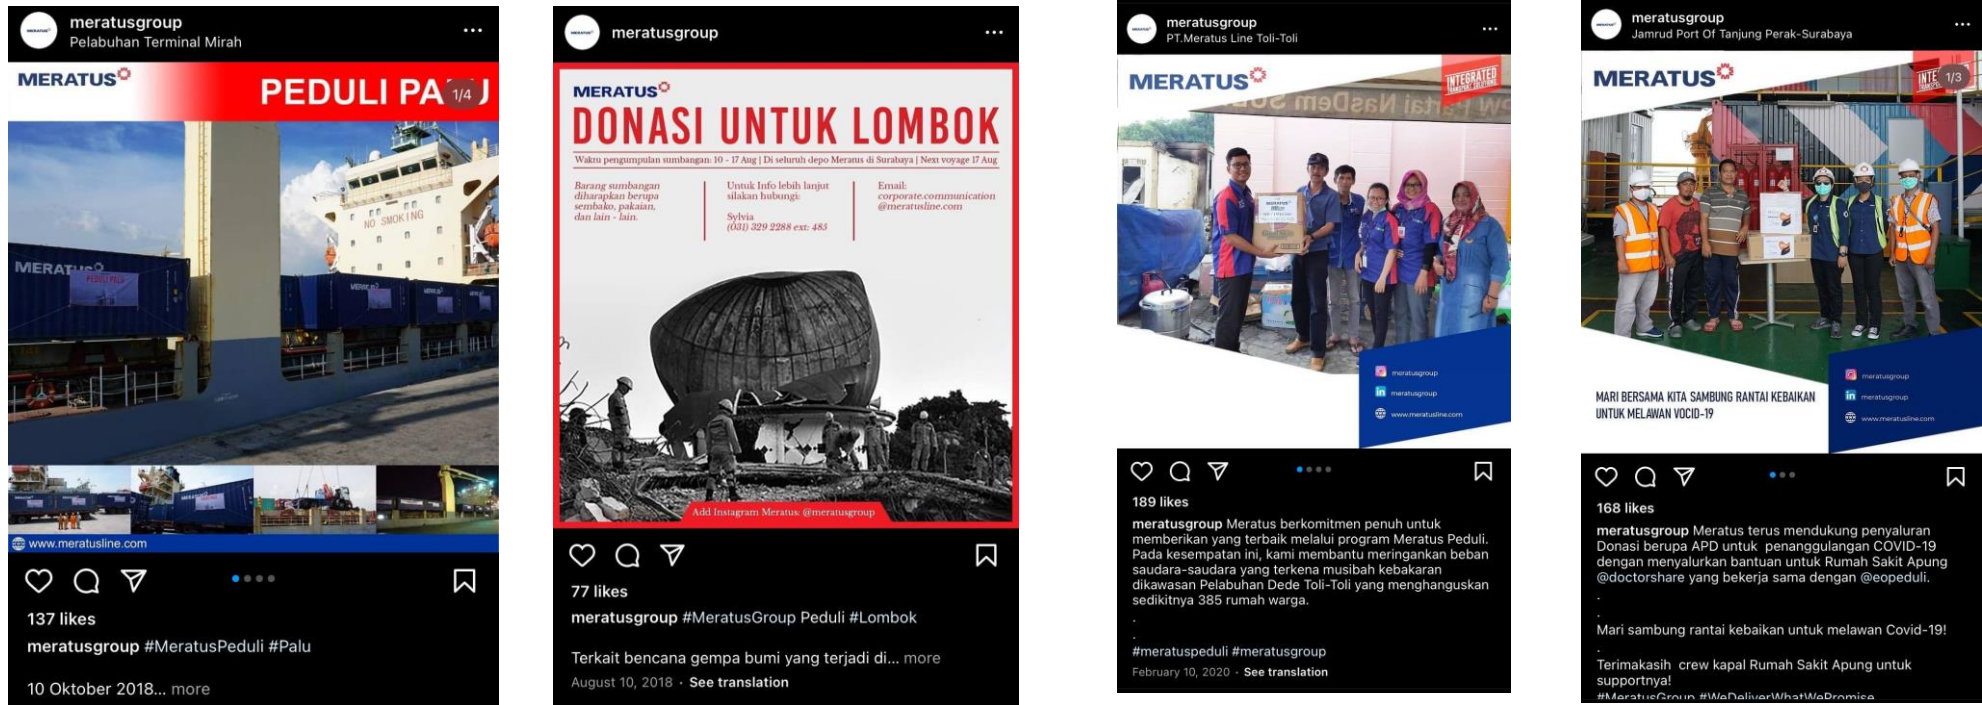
meratusgroup
Pelabuhan Terminal Mirah

MERATUS
PEDULI PA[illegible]
1/4

NO SMOKING

MERATUS

www.meratusline.com

137 likes
meratusgroup #MeratusPeduli #Palu

10 Oktober 2018... more

meratusgroup

MERATUS
DONASI UNTUK LOMBOK
Waktu pengumpulan sumbangan: 10 - 17 Aug | Di seluruh depo Meratus di Surabaya | Next voyage 17 Aug

Barang sumbangan diharapkan berupa sembako, pakaian, dan lain - lain.

Untuk Info lebih lanjut silakan hubungi:
Sylvia
(031) 329 2288 ext: 483

Email:
corporate.communication @meratusline.com

Add Instagram Meratus: @meratusgroup

77 likes
meratusgroup #MeratusGroup Peduli #Lombok

Terkait bencana gempa bumi yang terjadi di... more
August 10, 2018 · See translation

meratusgroup
PT.Meratus Line Toli-Toli

MERATUS
INTEGRATED

meratusgroup
meratusgroup
www.meratusline.com

189 likes
meratusgroup Meratus berkomitmen penuh untuk memberikan yang terbaik melalui program Meratus Peduli. Pada kesempatan ini, kami membantu meringankan beban saudara-saudara yang terkena musibah kebakaran dikawasan Pelabuhan Dede Toli-Toli yang menghanguskan sedikitnya 385 rumah warga.
.
.
#meratuspeduli #meratusgroup
February 10, 2020 · See translation

meratusgroup
Jamrud Port Of Tanjung Perak-Surabaya

MERATUS
1/3

MARI BERSAMA KITA SAMBUNG RANTAI KEBAIKAN UNTUK MELAWAN VOCID-19

meratusgroup
meratusgroup
www.meratusline.com

168 likes
meratusgroup Meratus terus mendukung penyaluran Donasi berupa APD untuk penanggulangan COVID-19 dengan menyalurkan bantuan untuk Rumah Sakit Apung @doctorshare yang bekerja sama dengan @eopeduli.
.
.
Mari sambung rantai kebaikan untuk melawan Covid-19!
.
Terimakasih crew kapal Rumah Sakit Apung untuk supportnya!
#MeratusGroup #WeDeliverWhatWePromise